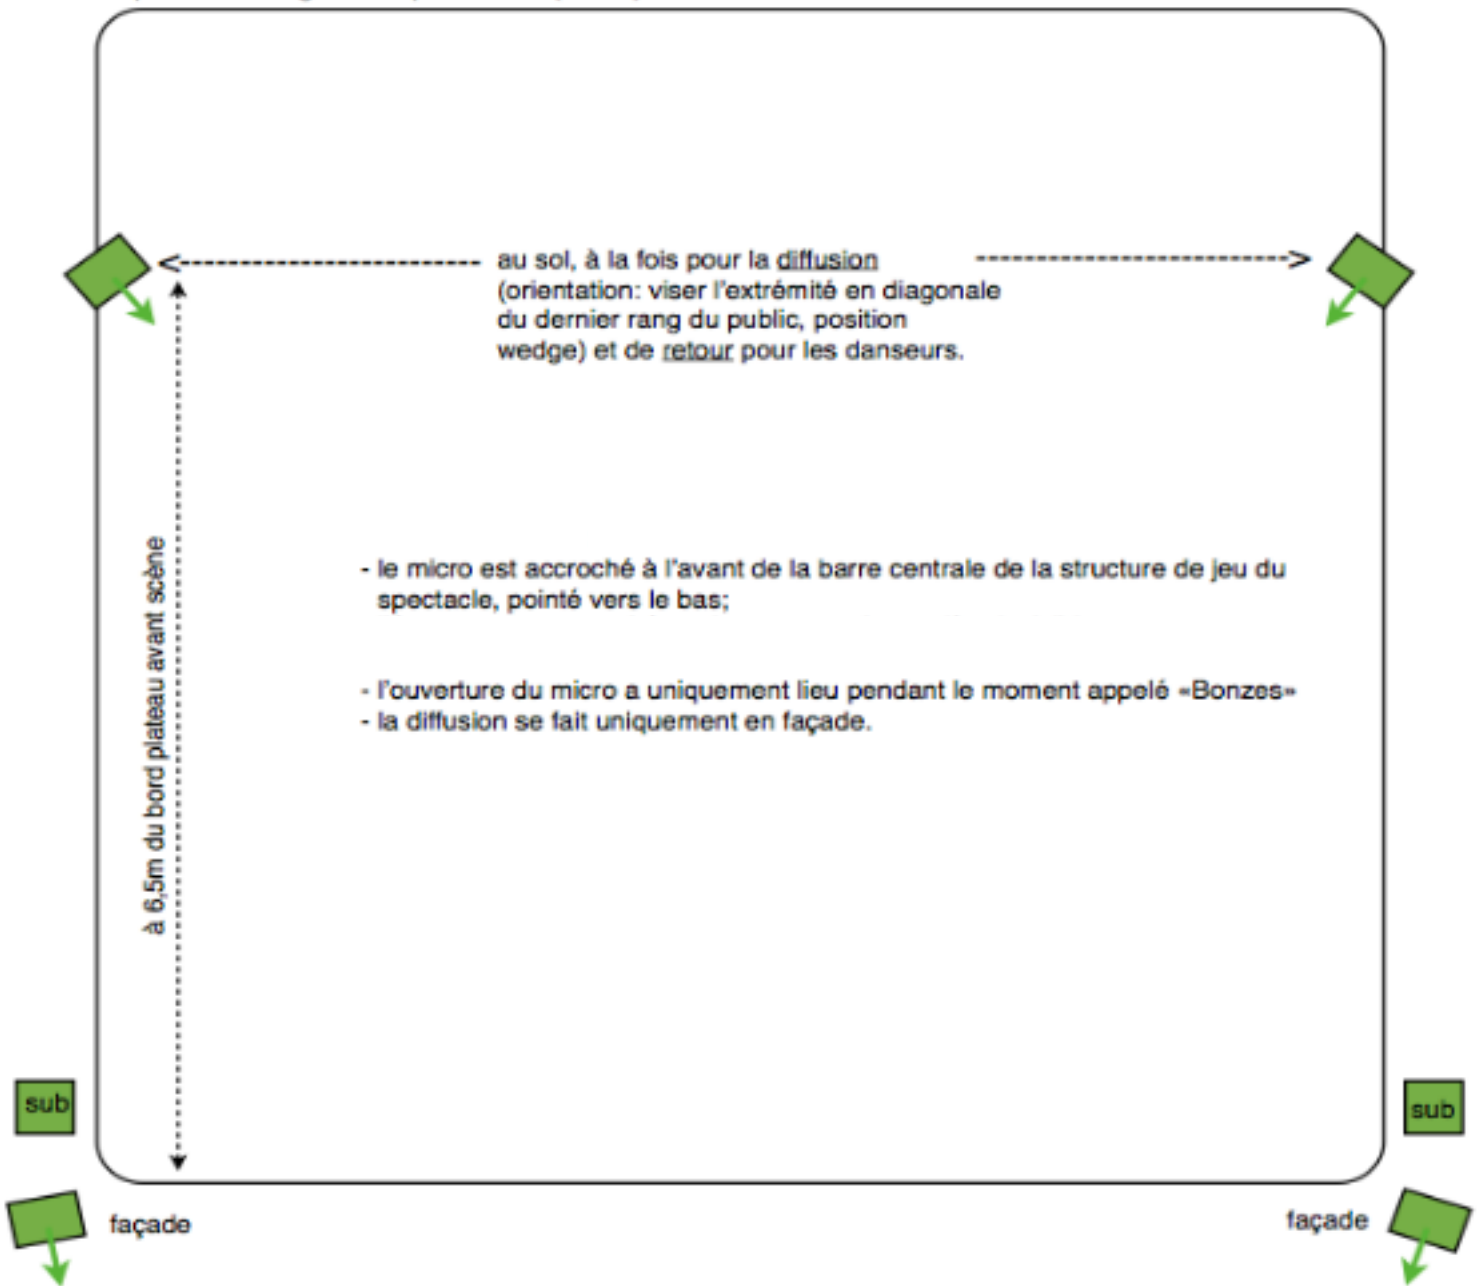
au sol, à la fois pour la diffusion (orientation: viser l'extrémité en diagonale du dernier rang du public, position wedge) et de retour pour les danseurs.

à 6,5m du bord plateau avant scène

- le micro est accroché à l'avant de la barre centrale de la structure de jeu du spectacle, pointé vers le bas;

- l'ouverture du micro a uniquement lieu pendant le moment appelé «Bonzes»
- la diffusion se fait uniquement en façade.

sub

sub

façade

façade